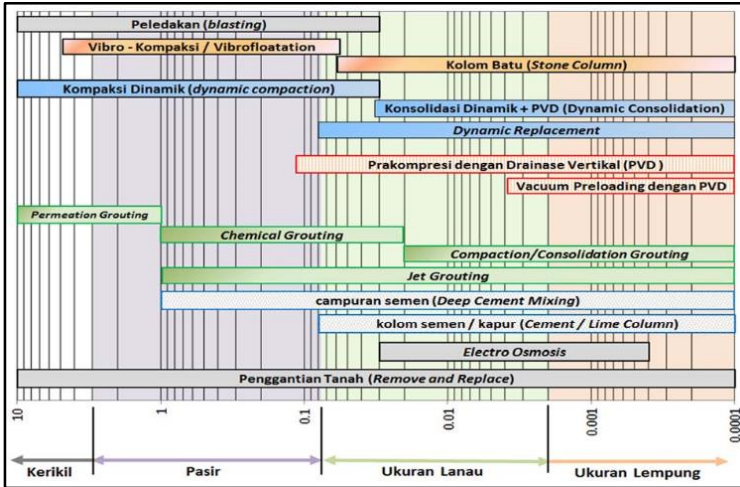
Peledakan (*blasting*)

Vibro - Kompaksi / Vibrofloatation

Kolom Batu (*Stone Column*)

Kompaksi Dinamik (*dynamic compaction*)

Konsolidasi Dinamik + PVD (Dynamic Consolidation)

*Dynamic Replacement*

Prakompresi dengan Drainase Vertikal (PVD )

Vacuum Preloading dengan PVD

*Permeation Grouting*

*Chemical Grouting*

*Compaction/Consolidation Grouting*

*Jet Grouting*

campuran semen (*Deep Cement Mixing*)

kolom semen / kapur (*Cement / Lime Column*)

*Electro Osmosis*

Penggantian Tanah (*Remove and Replace*)

10

1

0.1

0.01

0.001

0.0001

Kerikil

Pasir

Ukuran Lanau

Ukuran Lempung